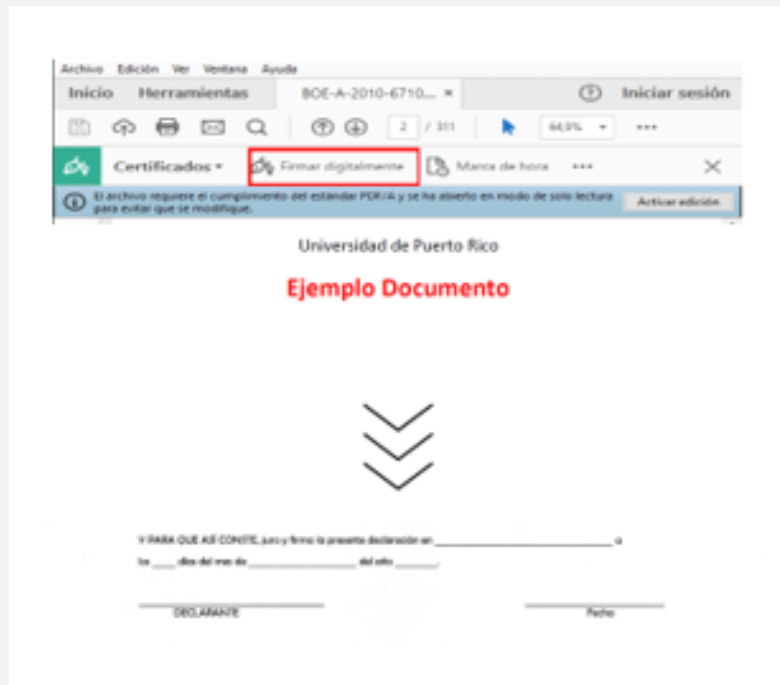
Archivo Edición Ver Ventana Ayuda

Inicio Herramientas BOE-A-2010-6710... × ? Iniciar sesión

2 / 311 64,9% •••

Certificados ▾ Firmar digitalmente Marca de hora ••• ✕

El archivo requiere el cumplimiento del estandar PDF/A y se ha abierto en modo de solo lectura para evitar que se modifique. Activar edición

Universidad de Puerto Rico

Ejemplo Documento

Y PARA QUE ASÍ CONSTE, juro y firmo la presente declaración en ______________________ a los ____ días del mes de ______________ del año ______.

DECLARANTE

Fecha